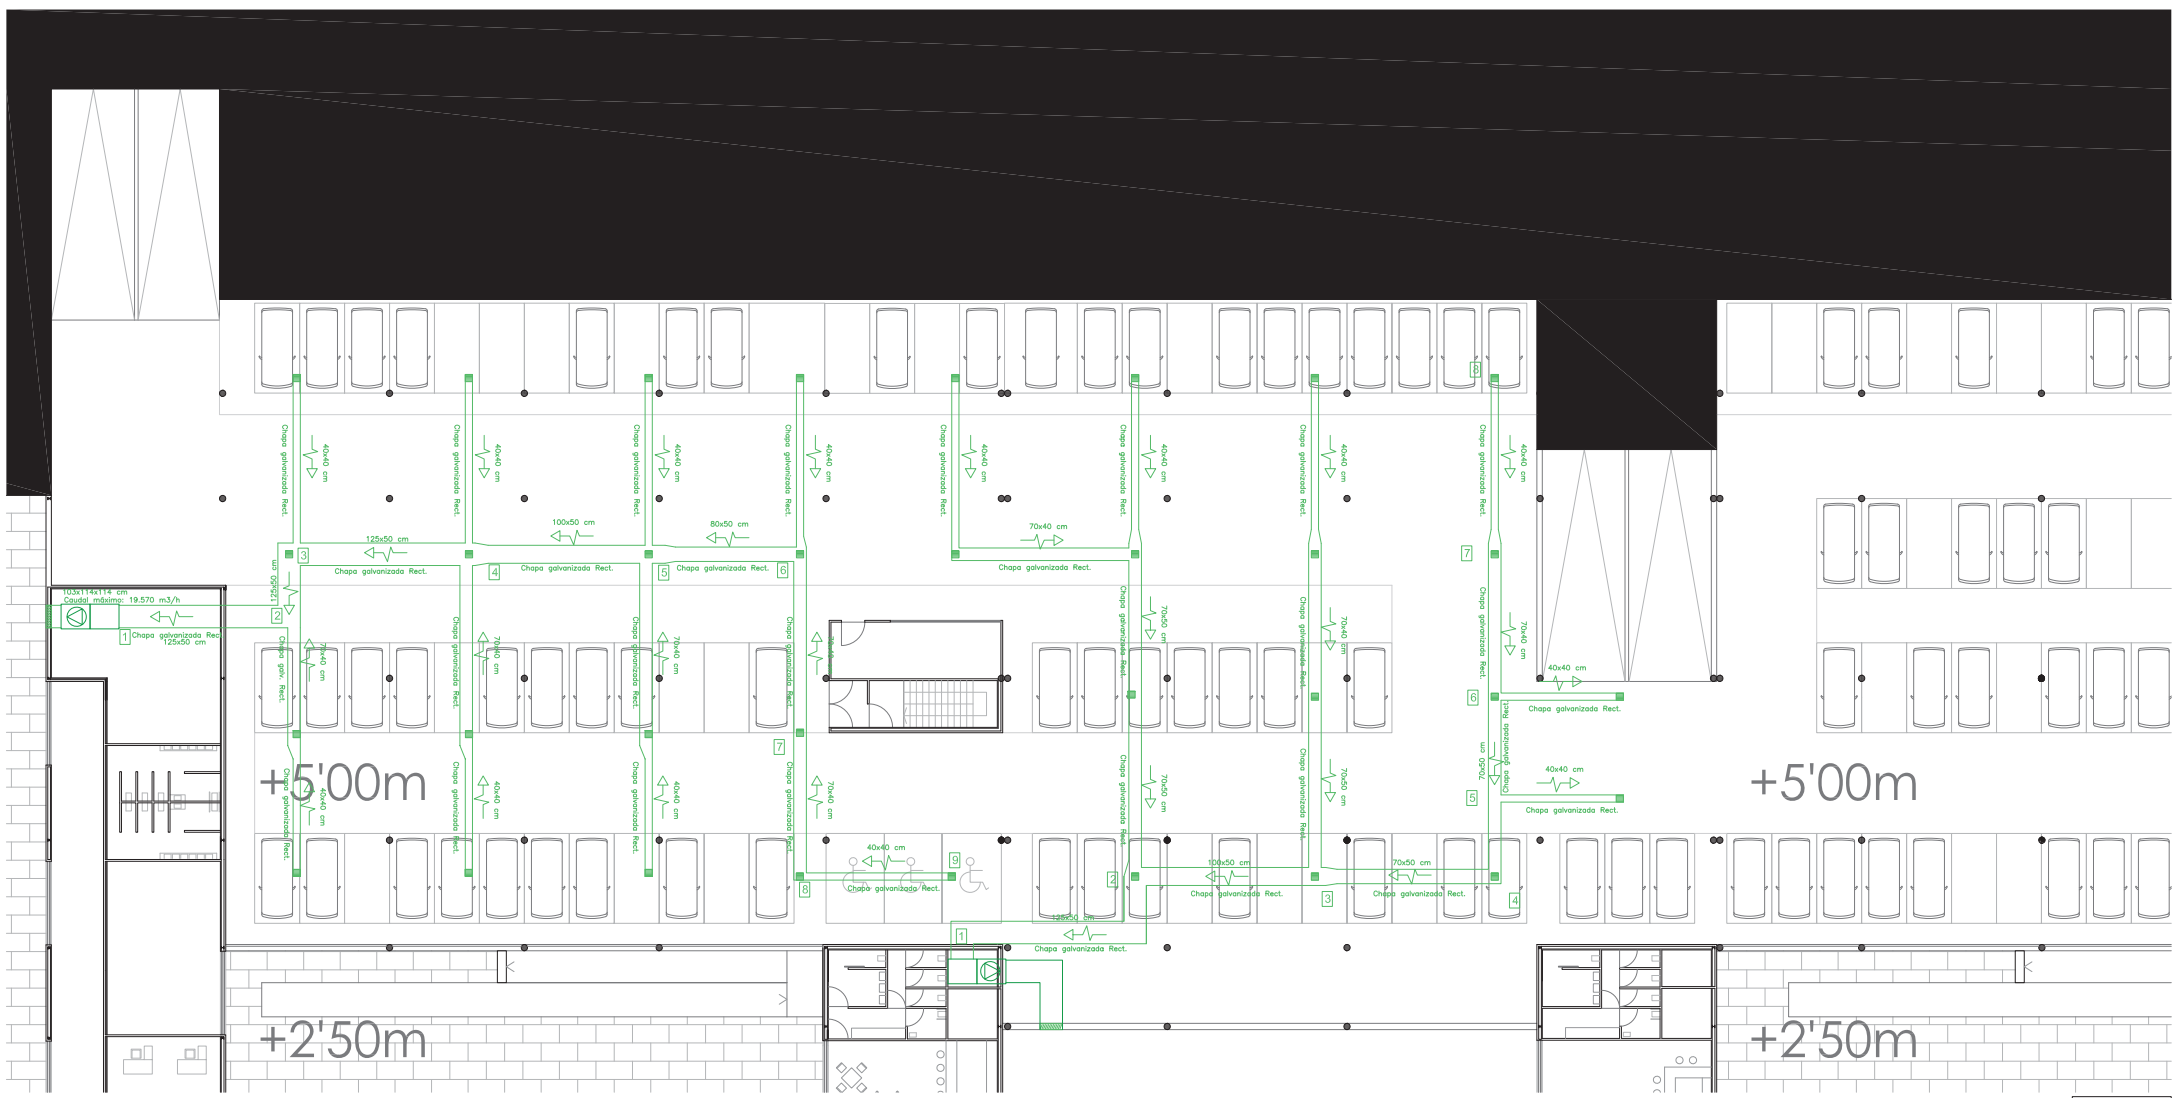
Chapa galvanizada Rect.
40x40 cm
Chapa galvanizada Rect.
40x40 cm
Chapa galvanizada Rect.
40x40 cm
Chapa galvanizada Rect.
40x40 cm
Chapa galvanizada Rect.
40x40 cm
Chapa galvanizada Rect.
40x40 cm
Chapa galvanizada Rect.
40x40 cm
Chapa galvanizada Rect.
40x40 cm
8
125x50 cm
100x50 cm
80x50 cm
70x40 cm
3
Chapa galvanizada Rect.
4
Chapa galvanizada Rect.
5
Chapa galvanizada Rect.
6
Chapa galvanizada Rect.
7
125x50 cm
103x114x114 cm
Caudal máximo: 19.570 m3/h
2
1
Chapa galvanizada Rect.
125x50 cm
Chapa galv. Rect.
70x40 cm
Chapa galvanizada Rect.
70x40 cm
Chapa galvanizada Rect.
70x40 cm
Chapa galvanizada Rect.
Chapa galvanizada Rect.
70x50 cm
Chapa galvanizada Rect.
70x40 cm
Chapa galvanizada Rect.
70x40 cm
40x40 cm
6
Chapa galvanizada Rect.
70x50 cm
Chapa galvanizada Rect.
40x40 cm
5
Chapa galvanizada Rect.
7
+5'00m
+5'00m
Chapa galvanizada Rect.
40x40 cm
Chapa galvanizada Rect.
40x40 cm
Chapa galvanizada Rect.
70x40 cm
Chapa galvanizada Rect.
70x50 cm
Chapa galvanizada Rect.
70x50 cm
40x40 cm
9
Chapa galvanizada Rect.
8
2
100x50 cm
Chapa galvanizada Rect.
3
70x50 cm
Chapa galvanizada Rect.
4
125x50 cm
1
Chapa galvanizada Rect.
+2'50m
+2'50m